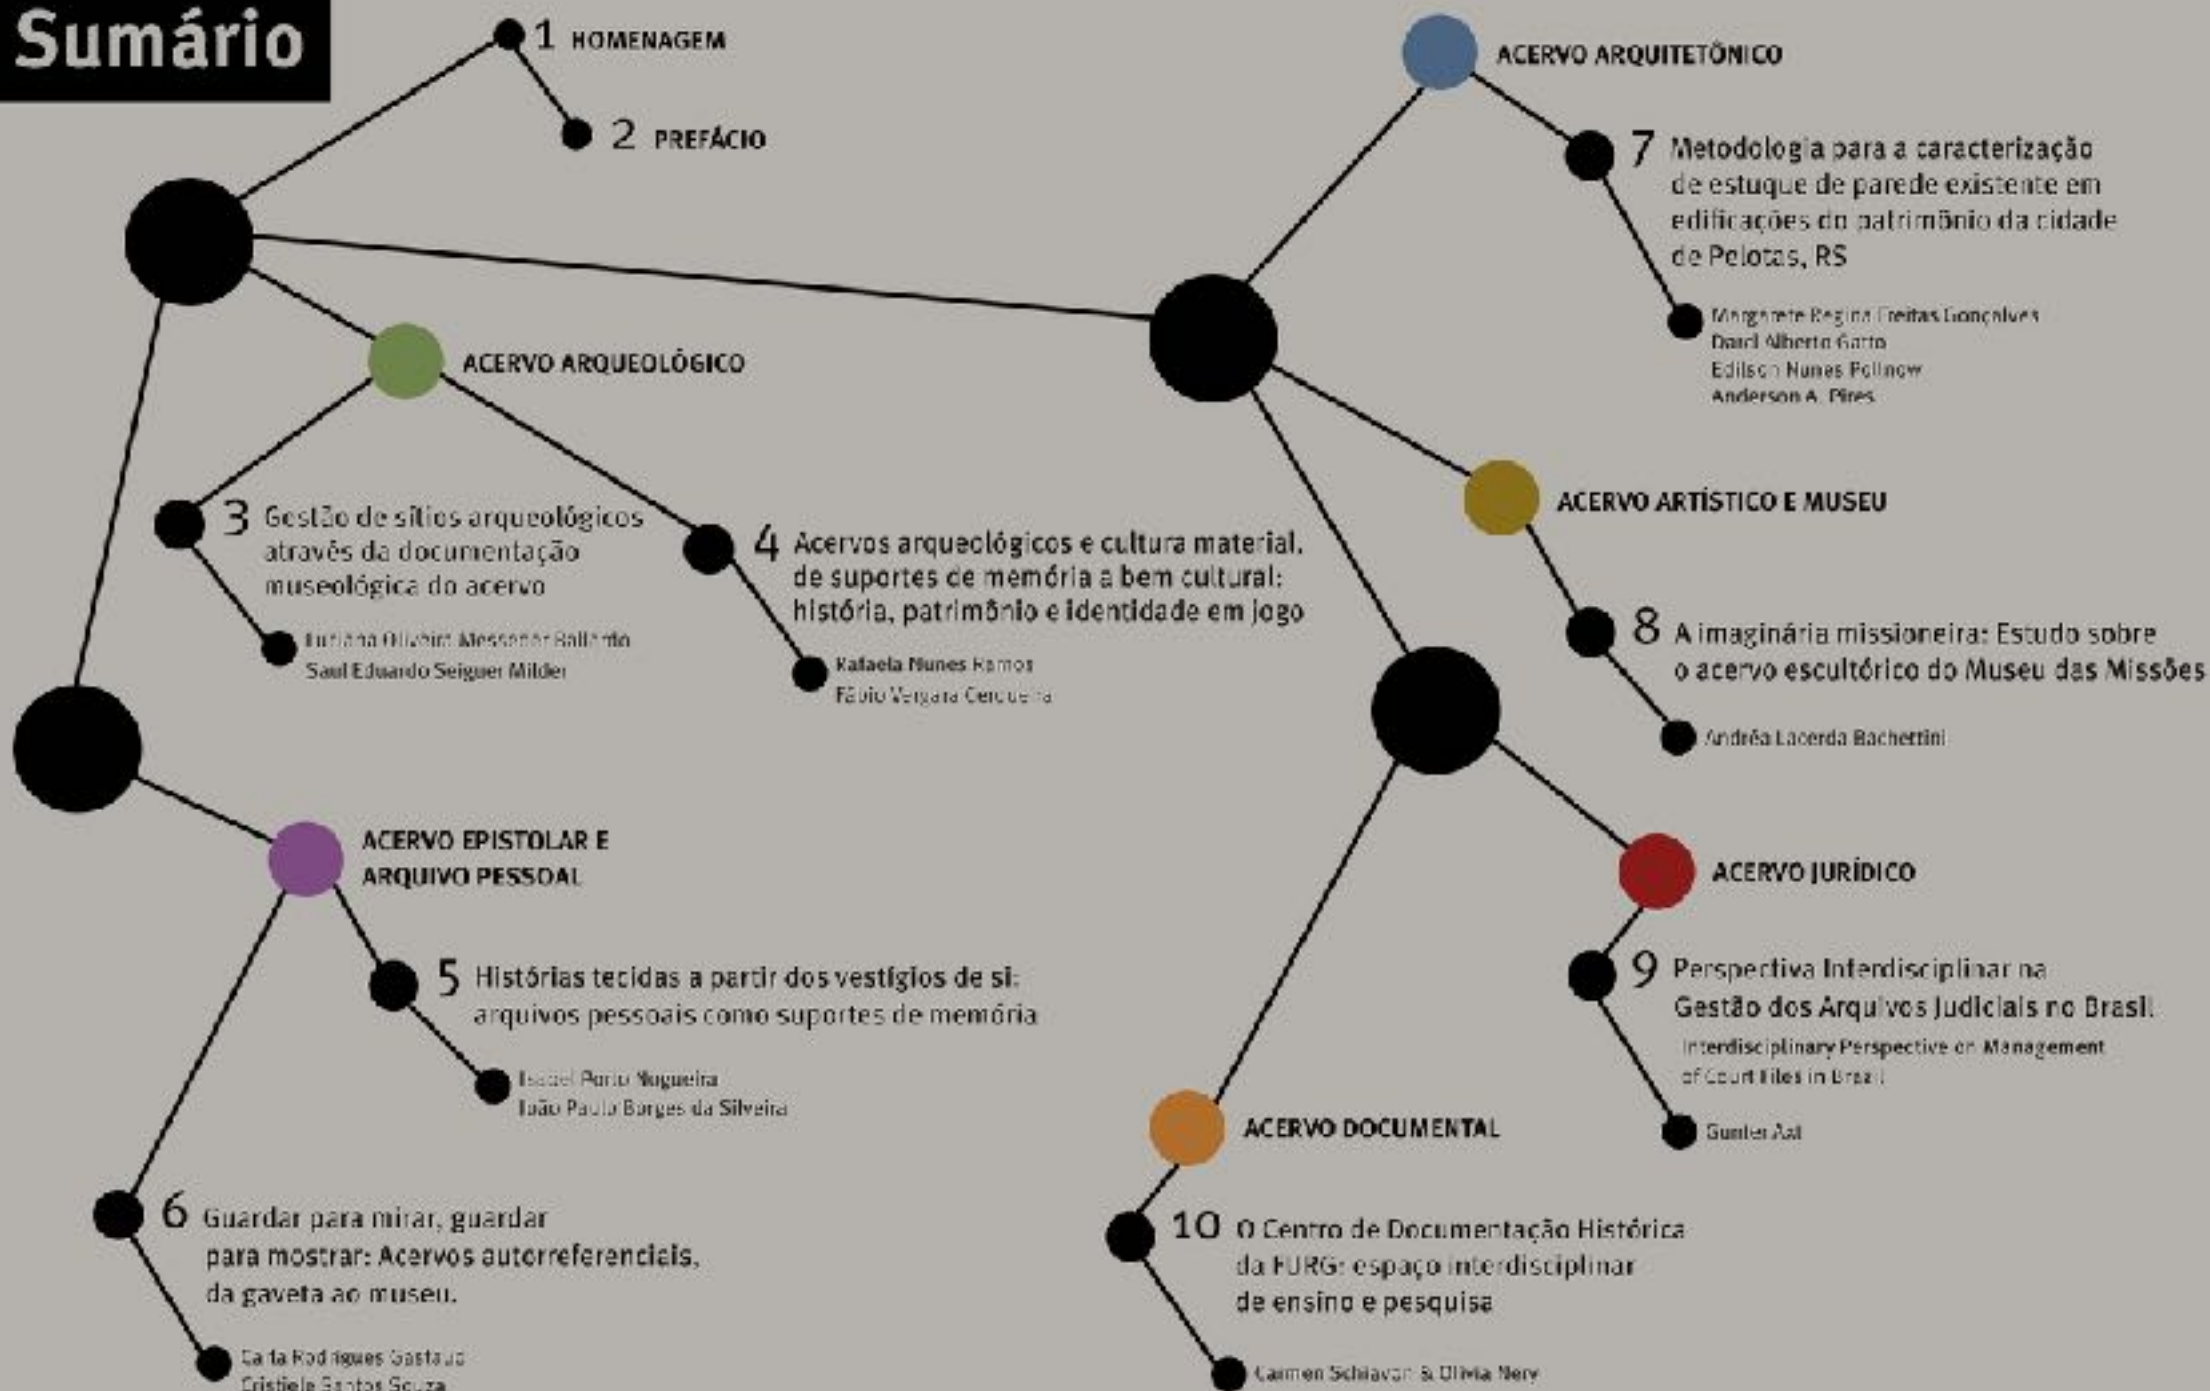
Sumário

1 HOMENAGEM

2 PREFÁCIO

ACERVO ARQUEOLÓGICO

3 Gestão de sítios arqueológicos através da documentação museológica do acervo

Luciana Oliveira Messeder Ballardo
Saul Eduardo Seiguer Milder

4 Acervos arqueológicos e cultura material, de suportes de memória a bem cultural: história, patrimônio e identidade em jogo

Rafaela Nunes Ramos
Fábio Vergara Cerqueira

ACERVO EPISTOLAR E ARQUIVO PESSOAL

5 Histórias tecidas a partir dos vestígios de si: arquivos pessoais como suportes de memória

Isabel Porto Nogueira
João Paulo Borges da Silveira

6 Guardar para mirar, guardar para mostrar: Acervos autorreferenciais, da gaveta ao museu.

Carla Rodrigues Gastaud
Cristiele Santos Souza

ACERVO ARQUITETÔNICO

7 Metodologia para a caracterização de estuque de parede existente em edificações do patrimônio da cidade de Pelotas, RS

Margarete Regina Freitas Gonçalves
Darci Alberto Gatto
Edilson Nunes Pollnow
Anderson A. Pires

ACERVO ARTÍSTICO E MUSEU

8 A imaginária missioneira: Estudo sobre o acervo escultórico do Museu das Missões

Andréa Lacerda Bachettini

ACERVO JURÍDICO

9 Perspectiva Interdisciplinar na Gestão dos Arquivos Judiciais no Brasil
Interdisciplinary Perspective on Management of Court Files in Brazil

Gunter Axt

ACERVO DOCUMENTAL

10 O Centro de Documentação Histórica da FURG: espaço interdisciplinar de ensino e pesquisa

Carmen Schiavon & Olívia Nery